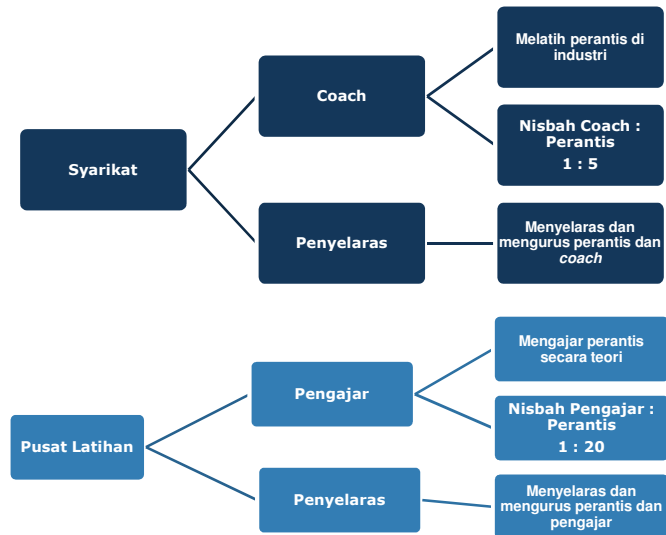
Syarikat

Coach

Melatih perantis di industri

Nisbah Coach : Perantis
1 : 5

Penyelaras

Menyelaras dan mengurus perantis dan *coach*

Pusat Latihan

Pengajar

Mengajar perantis secara teori

Nisbah Pengajar : Perantis
1 : 20

Penyelaras

Menyelaras dan mengurus perantis dan pengajar